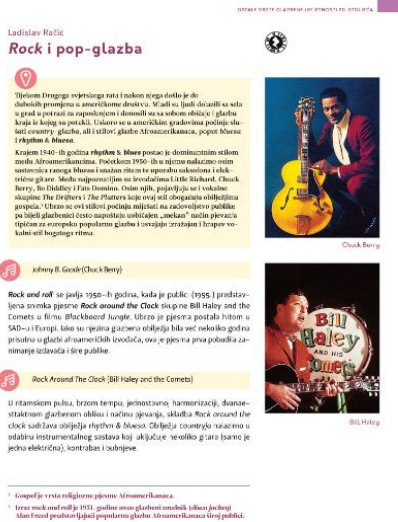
OSTALE VRSTE GLAZBENE UMJETNOSTI 20. STOLJEĆA

Ladislav Račić

Rock i pop-glazba

Tijekom Drugoga svjetskoga rata i nakon njega došlo je do dubokih promjena u američkome društvu. Mladi su ljudi dolazili sa sela u grad u potrazi za zaposlenjem i donosili su sa sobom običaje i glazbu kraja iz kojeg su potekli. Uskoro se u američkim gradovima počinje slušati country- glazba, ali i stilovi glazbe Afroamerikanaca, popot bluesa i rhythm & bluesa.

Krajem 1940.-ih godina rhythm & blues postaje je dominantnim stilom među Afroamerikancima. Početkom 1950.-ih u njemu nalazimo osim sastavnica ranoga bluesa i snažan ritam te uporabu saksofona i električne gitare. Među najpoznatijim su izvođačima Little Richard, Chuck Berry, Bo Diddley i Fats Domino. Osim njih, pojavljuju se i vokalne skupine The Drifters i The Platters koje ovaj stil obogaćuju obilježjima gospela.¹ Ubrzo se ovi stilovi počinju miješati na zadovoljstvo publike pa bijeli glazbenici često napuštaju uobičajen „mekan" način pjevanja tipičan za europsku popularnu glazbu i usvajaju izražajan i hrapav vokalni stil bogatoga ritma.

Chuck Berry

Johnny B. Goode (Chuck Berry)

Rock and roll² se javlja 1950.-ih godina, kada je public (1955.) predstavljena snimka pjesme Rock around the Clock skup ne Bill Haley and the Comets u filmu Blackboard Jungle. Ubrzo je pjesma postala hitom u SAD-u i Europi. Iako su njezina glazbena obilježja bila već nekoliko godina prisutna u glazbi afroameričkih izvođača, ova je pjesma prva pobudila zanimanje izdavača i šire publike.

Rock Around The Clock (Bill Haley and the Comets)

U ritamskom pulsu, brzom tempu, jednostavnoj harmonizaciji, dvanaestaktnom glazbenom obliku i načinu pjevanja, skladba Rock around the clock sadržava obilježja rhythm & bluesa. Obilježja countryja nalazimo u odabiru instrumentalnog sastava koji uključuje nekoliko gitara (samo je jedna električna), kontrabas i bubnjeve.

BILL HALEY AND HIS COMETS

Bill Haley

¹ Gospel je vrsta religiozne pjesme Afroamerikanaca.

² Izraz rock and roll je 1951. godine sveo glazbeni urednik (disco jockey) Alan Freed predstavljajući popularnu glazbu Afroamerikanaca Grey publici.